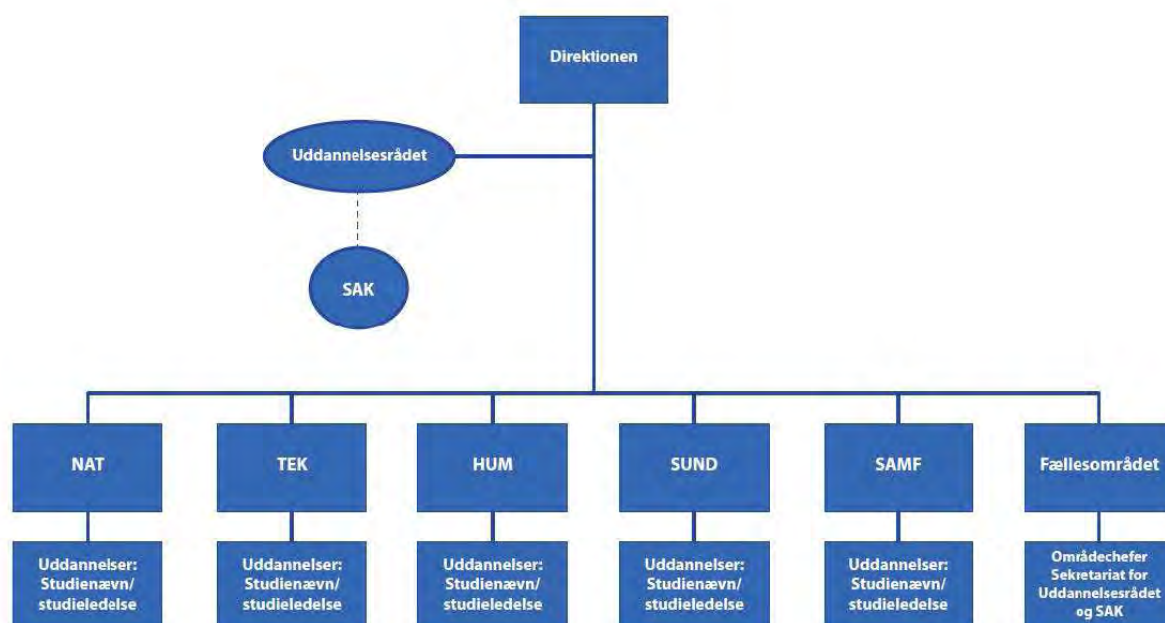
Direktionen

Uddannelsesrådet

SAK

NAT

Uddannelser: Studienævn/ studieledelse

TEK

Uddannelser: Studienævn/ studieledelse

HUM

Uddannelser: Studienævn/ studieledelse

SUND

Uddannelser: Studienævn/ studieledelse

SAMF

Uddannelser: Studienævn/ studieledelse

Fællesområdet

Områdechefer Sekretariat for Uddannelsesrådet og SAK